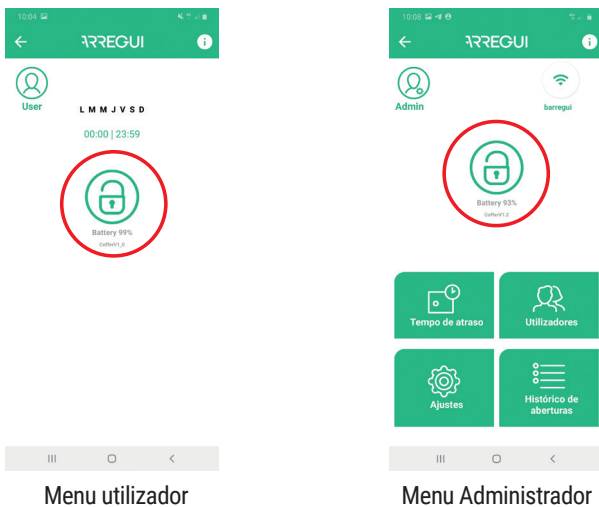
10:04

ARREGUI

User

L M M J V S D

00:00 | 23:59

Battery 99%

CofferV1_0

Menu utilizador

10:08

ARREGUI

Admin

barregui

Battery 93%

CofferV1_0

Tempo de atraso

Utilizadores

Ajustes

Histórico de aberturas

Menu Administrador